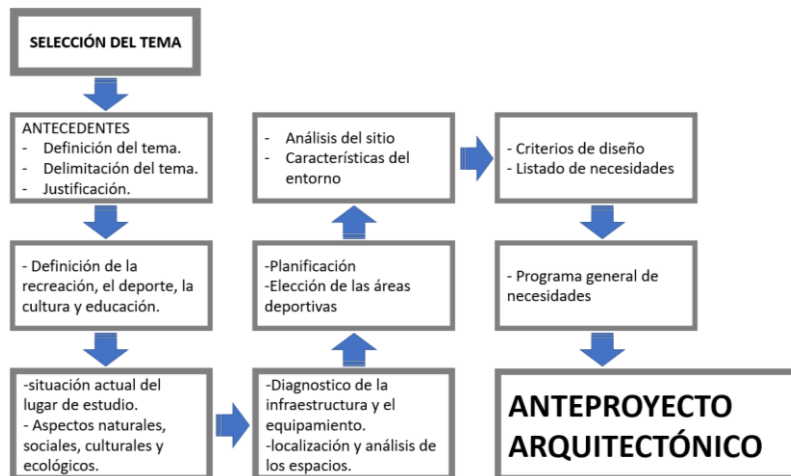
SELECCIÓN DEL TEMA

ANTECEDENTES
- Definición del tema.
- Delimitación del tema.
- Justificación.

- Definición de la recreación, el deporte, la cultura y educación.

-situación actual del lugar de estudio.
- Aspectos naturales, sociales, culturales y ecológicos.

-Diagnostico de la infraestructura y el equipamiento.
-localización y análisis de los espacios.

-Planificación
-Elección de las áreas deportivas

- Análisis del sitio
- Características del entorno

- Criterios de diseño
- Listado de necesidades

- Programa general de necesidades

ANTEPROYECTO ARQUITECTÓNICO